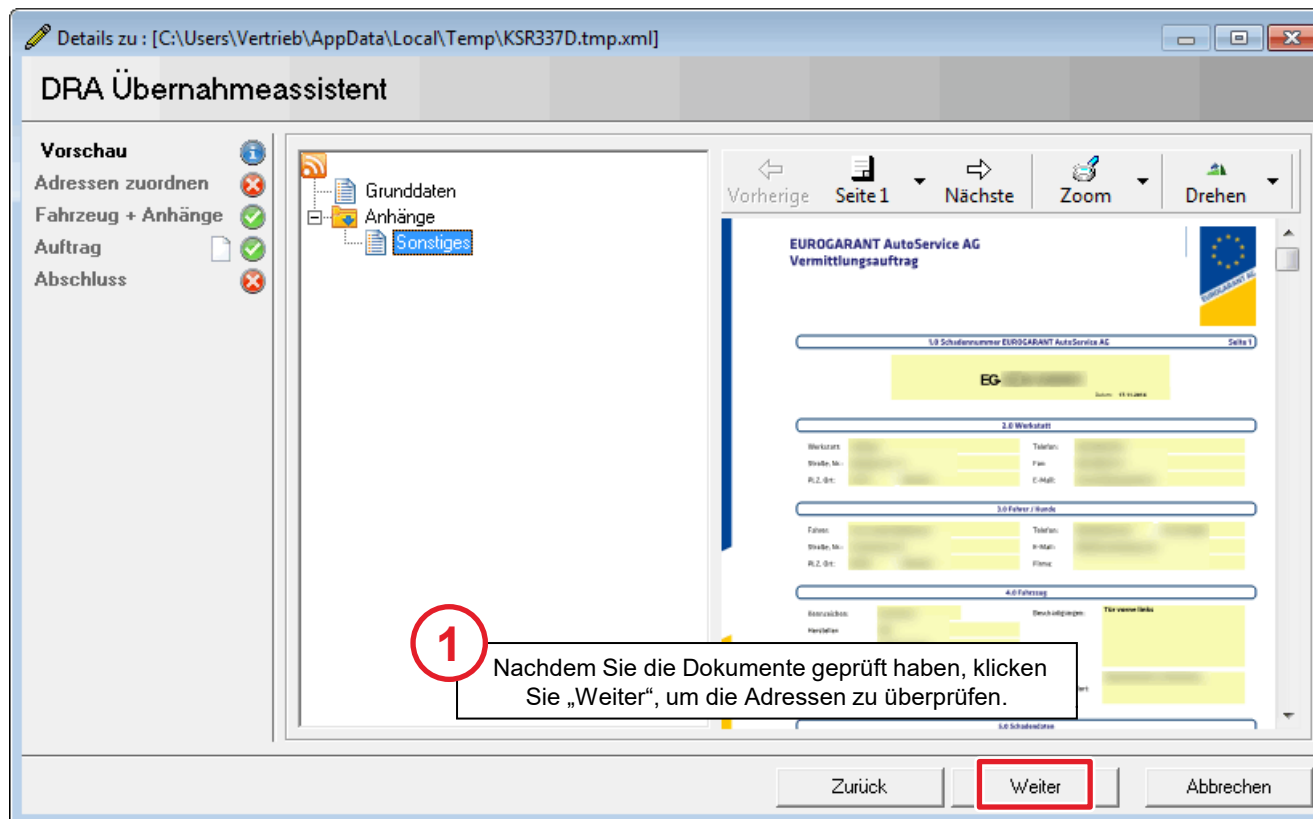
Details zu : [C:\Users\Vertrieb\AppData\Local\Temp\KSR337D.tmp.xml]

DRA Übernahmeassistent

Vorschau
Adressen zuordnen
Fahrzeug + Anhänge
Auftrag
Abschluss

Grunddaten
Anhänge
Sonstiges

Vorherige
Seite 1
Nächste
Zoom
Drehen

EUROGARANT AutoService AG
Vermittlungsauftrag

EUROGARANT AG

1.0 Schadennummer EUROGARANT AutoService AG
Seite 1

EG-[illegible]

Datum: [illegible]

2.0 Werkstatt

Werkstatt:
Telefon:
Straße, Nr.:
Fax:
PLZ, Ort:
E-Mail:

3.0 Fahrer / Kunde

Fahrer:
Telefon:
Straße, Nr.:
E-Mail:
PLZ, Ort:
Firma:

4.0 Fahrzeug

Kennzeichen:
Beschädigungen:
Tür vorne links
Hersteller:

5.0 Schadendaten

1

Nachdem Sie die Dokumente geprüft haben, klicken Sie „Weiter“, um die Adressen zu überprüfen.

Zurück
Weiter
Abbrechen